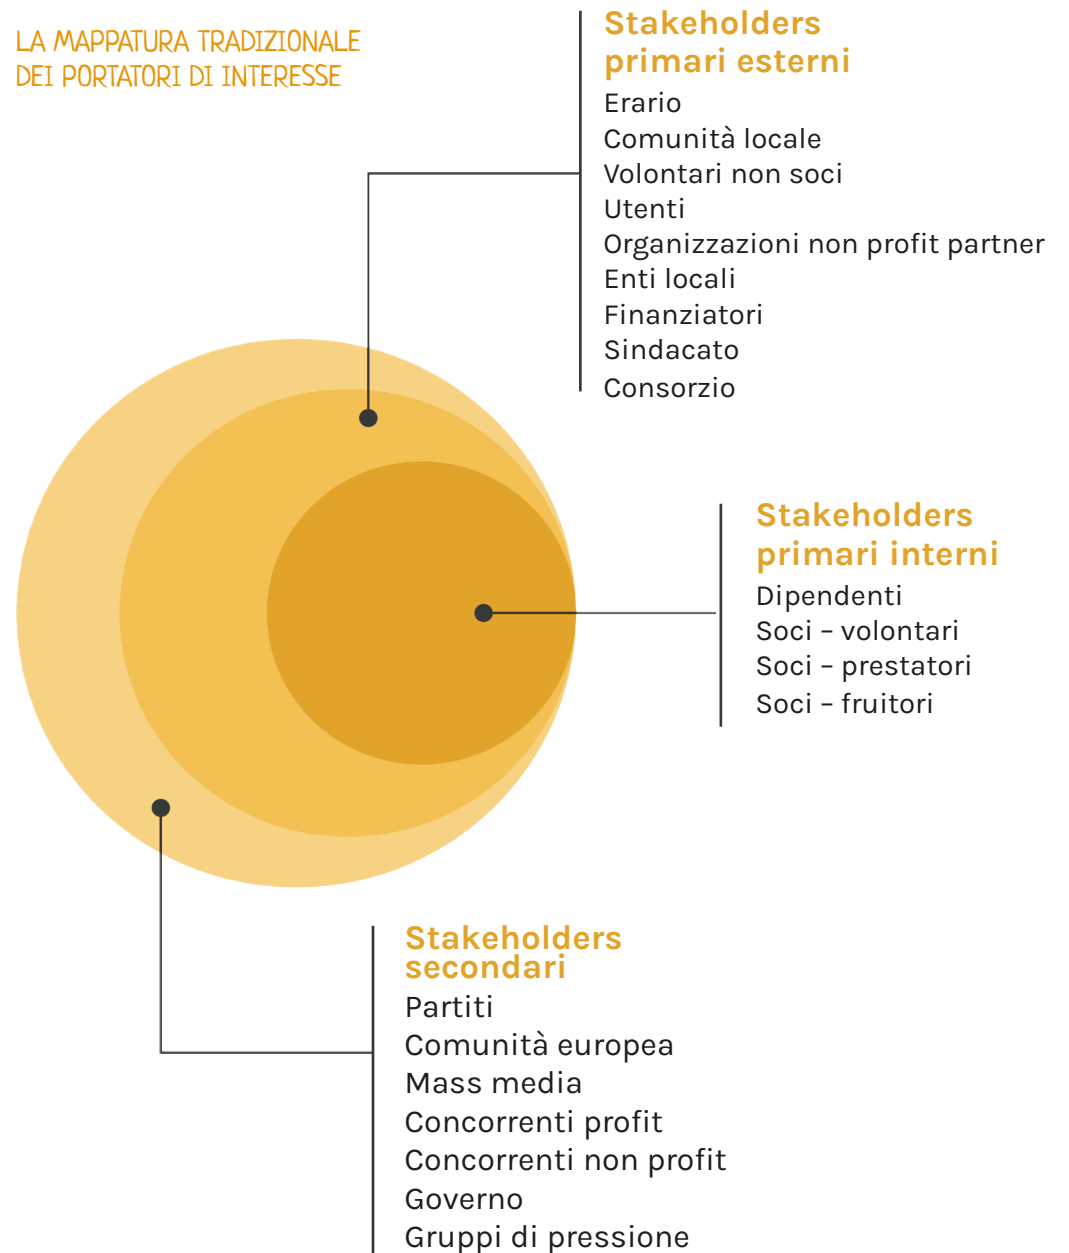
LA MAPPATURA TRADIZIONALE DEI PORTATORI DI INTERESSE

Stakeholders primari esterni
Erario
Comunità locale
Volontari non soci
Utenti
Organizzazioni non profit partner
Enti locali
Finanziatori
Sindacato
Consorzio

Stakeholders primari interni
Dipendenti
Soci – volontari
Soci – prestatori
Soci – fruitori

Stakeholders secondari
Partiti
Comunità europea
Mass media
Concorrenti profit
Concorrenti non profit
Governo
Gruppi di pressione